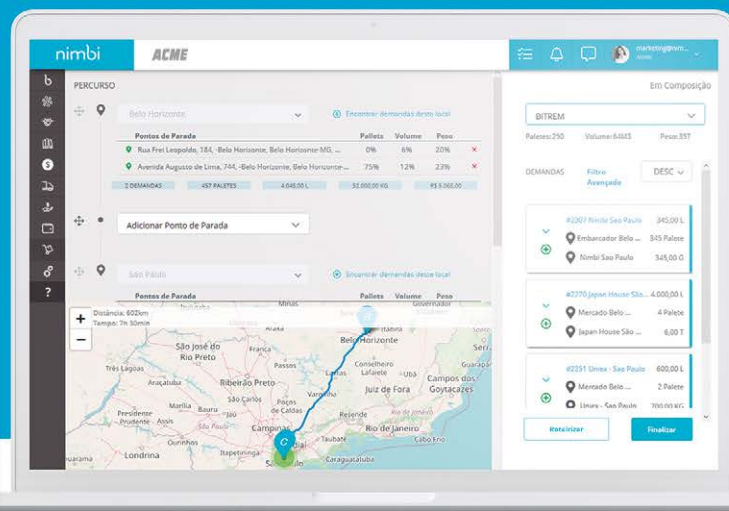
nimbi

ACME

marketing@nim...

PERCURSO

Em Composição

Belo Horizonte

Encontrar demandas deste local

| Pontos de Parada | Pallets | Volume | Peso |
|---|---|---|---|
| Rua Frei Leopoldo, 184, -Belo Horizonte, Belo Horizonte-MG, ... | 0% | 6% | 20% |
| Avenida Augusto de Lima, 744, -Belo Horizonte, Belo Horizonte-... | 75% | 12% | 23% |
| 2 DEMANDAS | 497 PALETES | 4.040,00 L | 52.000,00 KG |

R$ 5.060,00

Adicionar Ponto de Parada

São Paulo

Encontrar demandas deste local

Pontos de Parada | Pallets | Volume | Peso

Distância: 602km
Tempo: 7h 30min

São José do Rio Preto
Três Lagoas
Araçatuba
Ribeirão Preto
Belo Horizonte
Juiz de Fora
Campos dos Goytacazes
Campinas
Rio de Janeiro
Cabo Frio
Londrina
Caraguatatuba

BITREM

Paletes: 250 Volume: 64M3 Peso: 35T

DEMANDAS

Filtro Avançado

DESC

#2307 Nimbi São Paulo 345,00 L
Embarcador Belo ... 345 Palete
Nimbi São Paulo 345,00 O

#2270 Japan House São ... 4.000,00 L
Mercado Belo ... 4 Palete
Japan House São ... 6,00 T

#2251 Unlex - São Paulo 600,00 L
Mercado Belo ... 2 Palete
Unlex - São Paulo 700,00 KG

Roteirizar

Finalizar